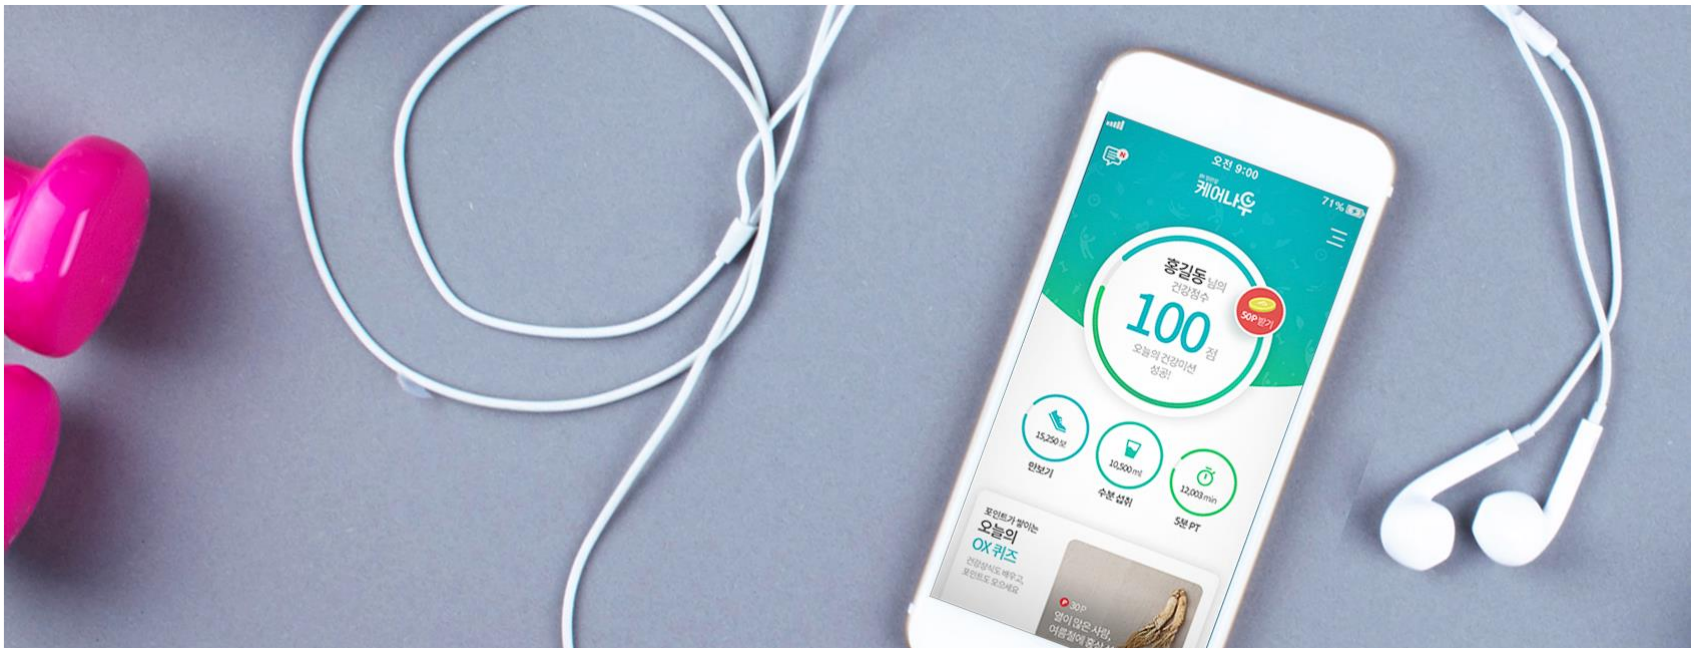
오전 9:00
71%
케어나우
홍길동 님의
건강점수
100 점
50P 받기
오늘의 건강미션
성공!
15,250 보
만보기
10,500 ml
수분 섭취
12,003 min
5분 PT
포인트가 쌓이는
오늘의
OX 퀴즈
건강상식도 배우고,
포인트도 모으세요
30P
열이 많은 사람,
여름철에 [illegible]